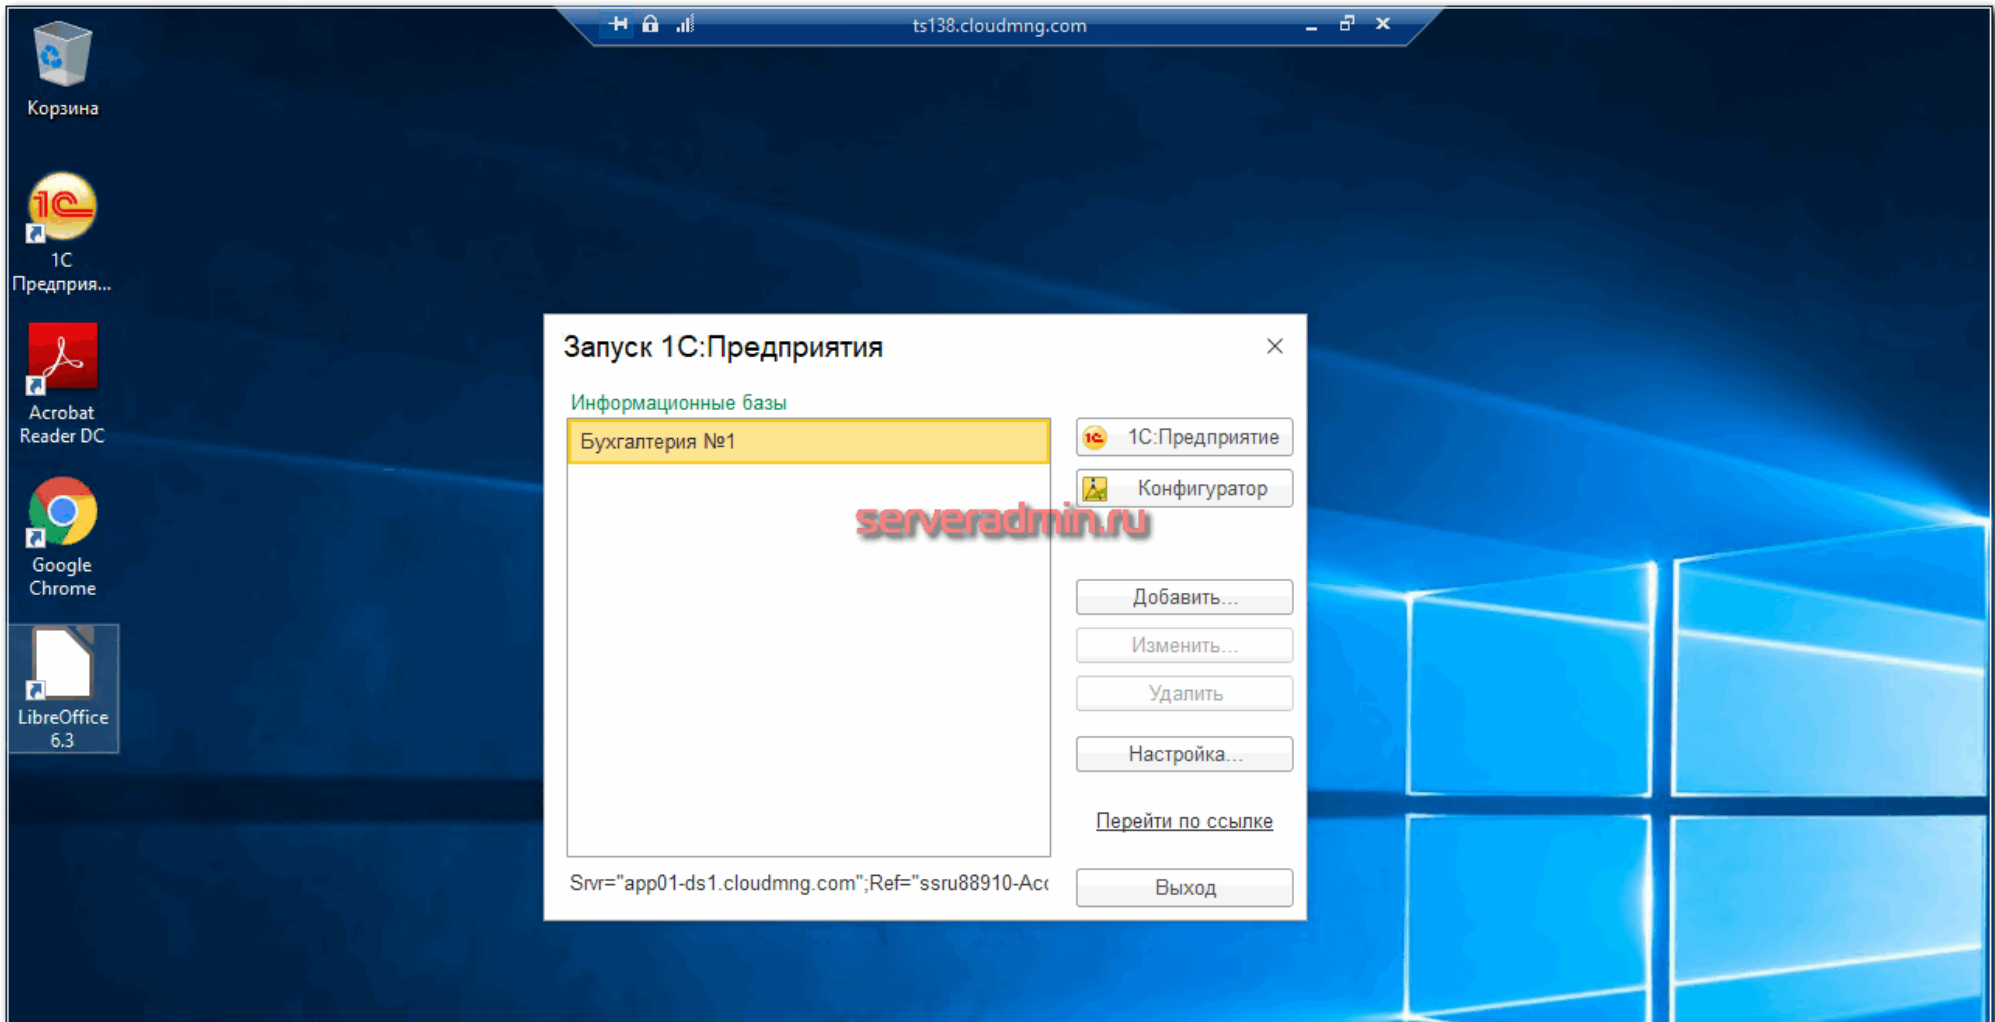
ts138.cloudmng.com

Корзина

1С Предприя...

Acrobat Reader DC

Google Chrome

LibreOffice 6.3

Запуск 1С:Предприятия

Информационные базы

Бухгалтерия №1

1С:Предприятие

Конфигуратор

serveradmin.ru

Добавить...

Изменить...

Удалить

Настройка...

Перейти по ссылке

Srvr="app01-ds1.cloudmng.com";Ref="ssru88910-Acc

Выход